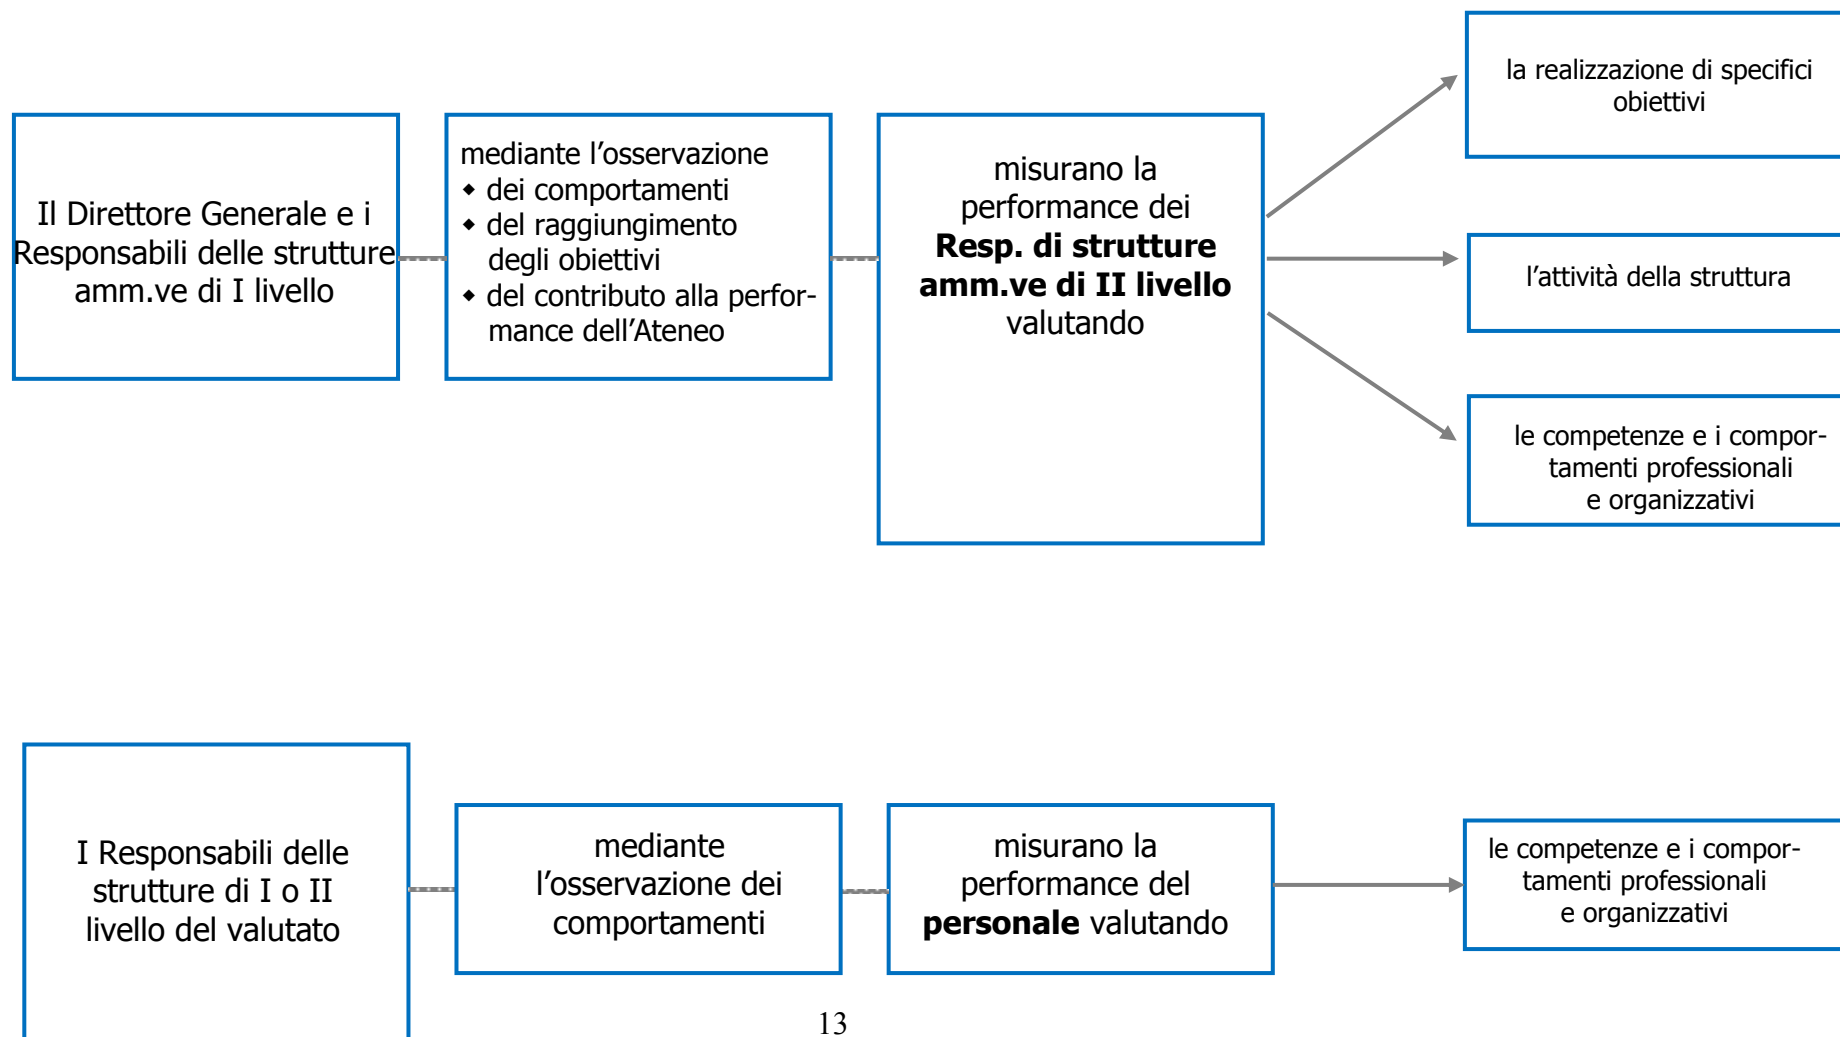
Il Direttore Generale e i Responsabili delle strutture amm.ve di I livello

mediante l’osservazione
- dei comportamenti
- del raggiungimento degli obiettivi
- del contributo alla performance dell’Ateneo

misurano la performance dei **Resp. di strutture amm.ve di II livello** valutando

la realizzazione di specifici obiettivi

l’attività della struttura

le competenze e i comportamenti professionali e organizzativi

I Responsabili delle strutture di I o II livello del valutato

mediante l’osservazione dei comportamenti

misurano la performance del **personale** valutando

le competenze e i comportamenti professionali e organizzativi

13